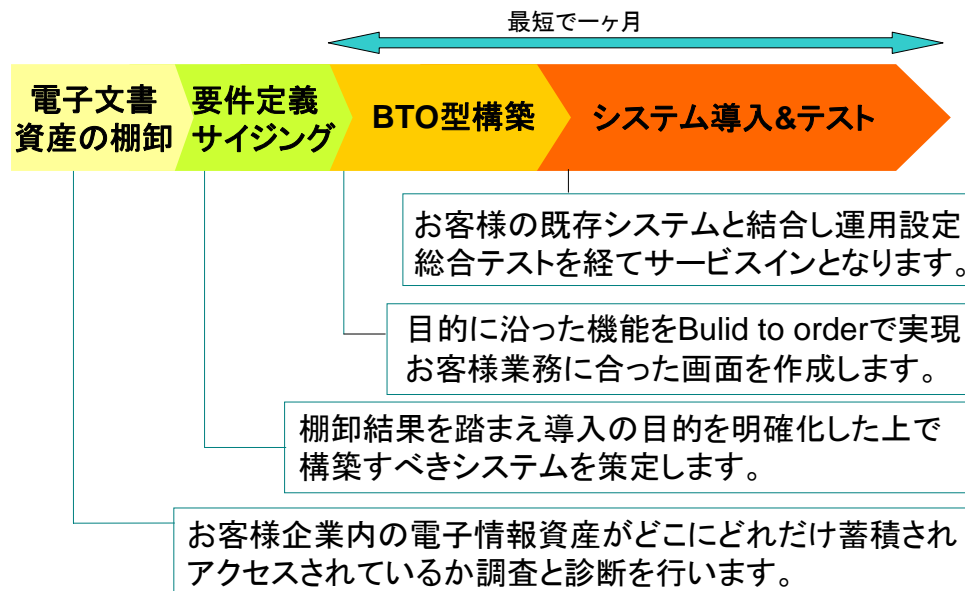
最短で一ヶ月

電子文書資産の棚卸

要件定義サイジング

BTO型構築

システム導入&テスト

お客様の既存システムと結合し運用設定総合テストを経てサービスインとなります。

目的に沿った機能をBulid to orderで実現お客様業務に合った画面を作成します。

棚卸結果を踏まえ導入の目的を明確化した上で構築すべきシステムを策定します。

お客様企業内の電子情報資産がどこにどれだけ蓄積されアクセスされているか調査と診断を行います。